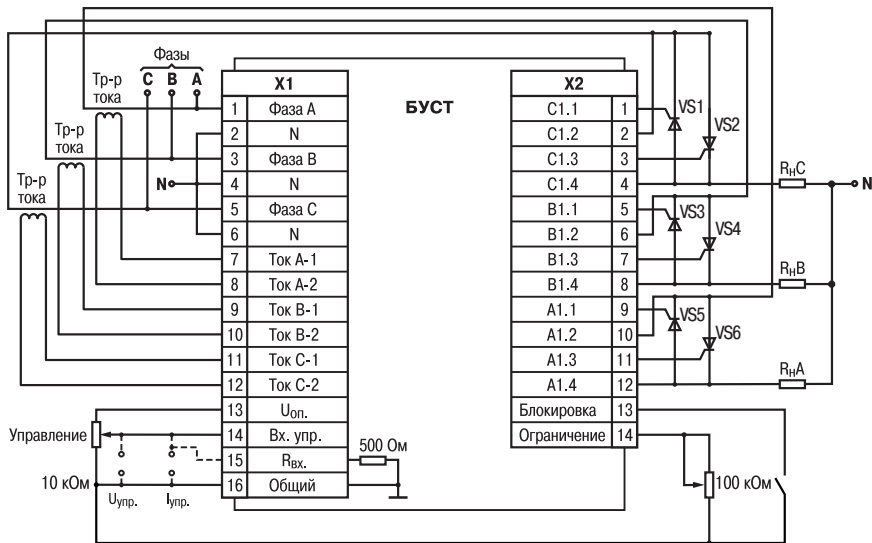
Фазы
C B A
Тр-р тока
Тр-р тока
Тр-р тока
N

| | X1 |
|---|---|
| 1 | Фаза A |
| 2 | N |
| 3 | Фаза B |
| 4 | N |
| 5 | Фаза C |
| 6 | N |
| 7 | Ток A-1 |
| 8 | Ток A-2 |
| 9 | Ток B-1 |
| 10 | Ток B-2 |
| 11 | Ток C-1 |
| 12 | Ток C-2 |
| 13 | $U_{оп.}$ |
| 14 | Вх. упр. |
| 15 | $R_{вх.}$ |
| 16 | Общий |

БУСТ

| X2 | |
|---|---|
| C1.1 | 1 |
| C1.2 | 2 |
| C1.3 | 3 |
| C1.4 | 4 |
| B1.1 | 5 |
| B1.2 | 6 |
| B1.3 | 7 |
| B1.4 | 8 |
| A1.1 | 9 |
| A1.2 | 10 |
| A1.3 | 11 |
| A1.4 | 12 |
| Блокировка | 13 |
| Ограничение | 14 |

VS1
VS2
VS3
VS4
VS5
VS6
$R_НC$
$R_НB$
$R_НA$
N
Управление
10 кОм
$U_{упр.}$
$I_{упр.}$
500 Ом
100 кОм